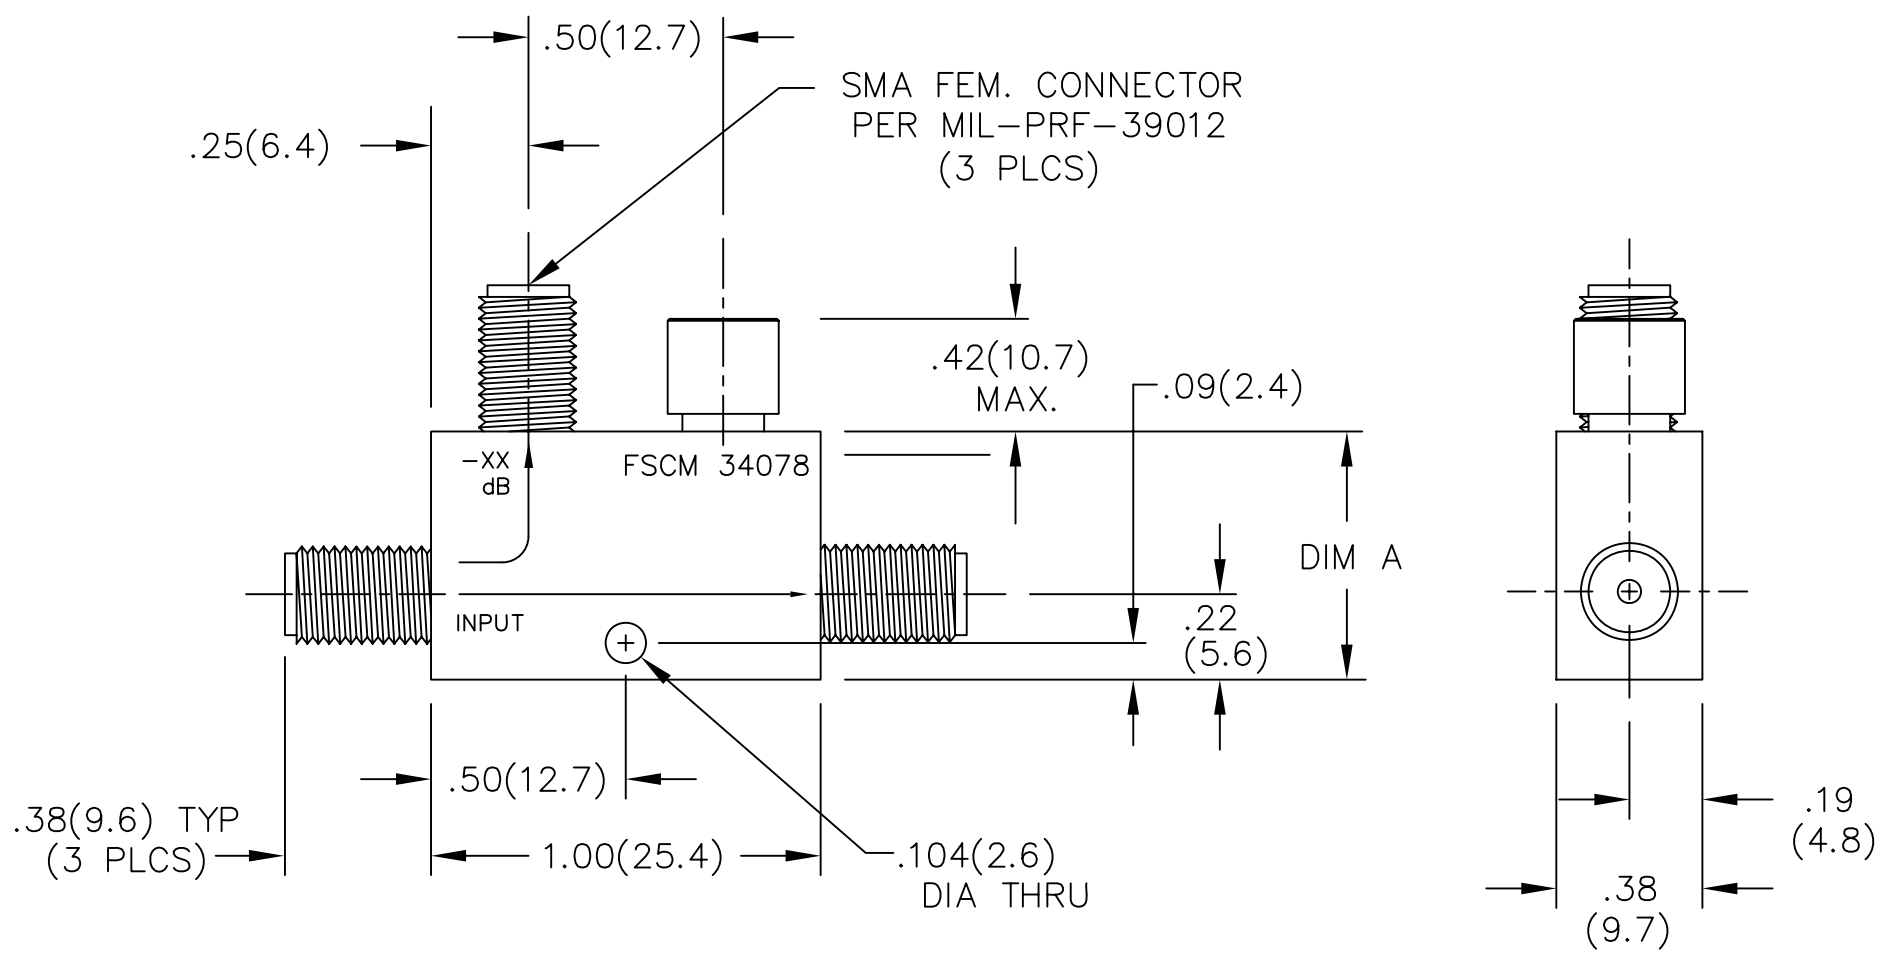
.50(12.7)

SMA FEM. CONNECTOR PER MIL-PRF-39012 (3 PLCS)

.25(6.4)

.42(10.7) MAX.

.09(2.4)

-XX dB

FSCM 34078

DIM A

INPUT

.22 (5.6)

.50(12.7)

.38(9.6) TYP (3 PLCS)

1.00(25.4)

.104(2.6) DIA THRU

.19 (4.8)

.38 (9.7)